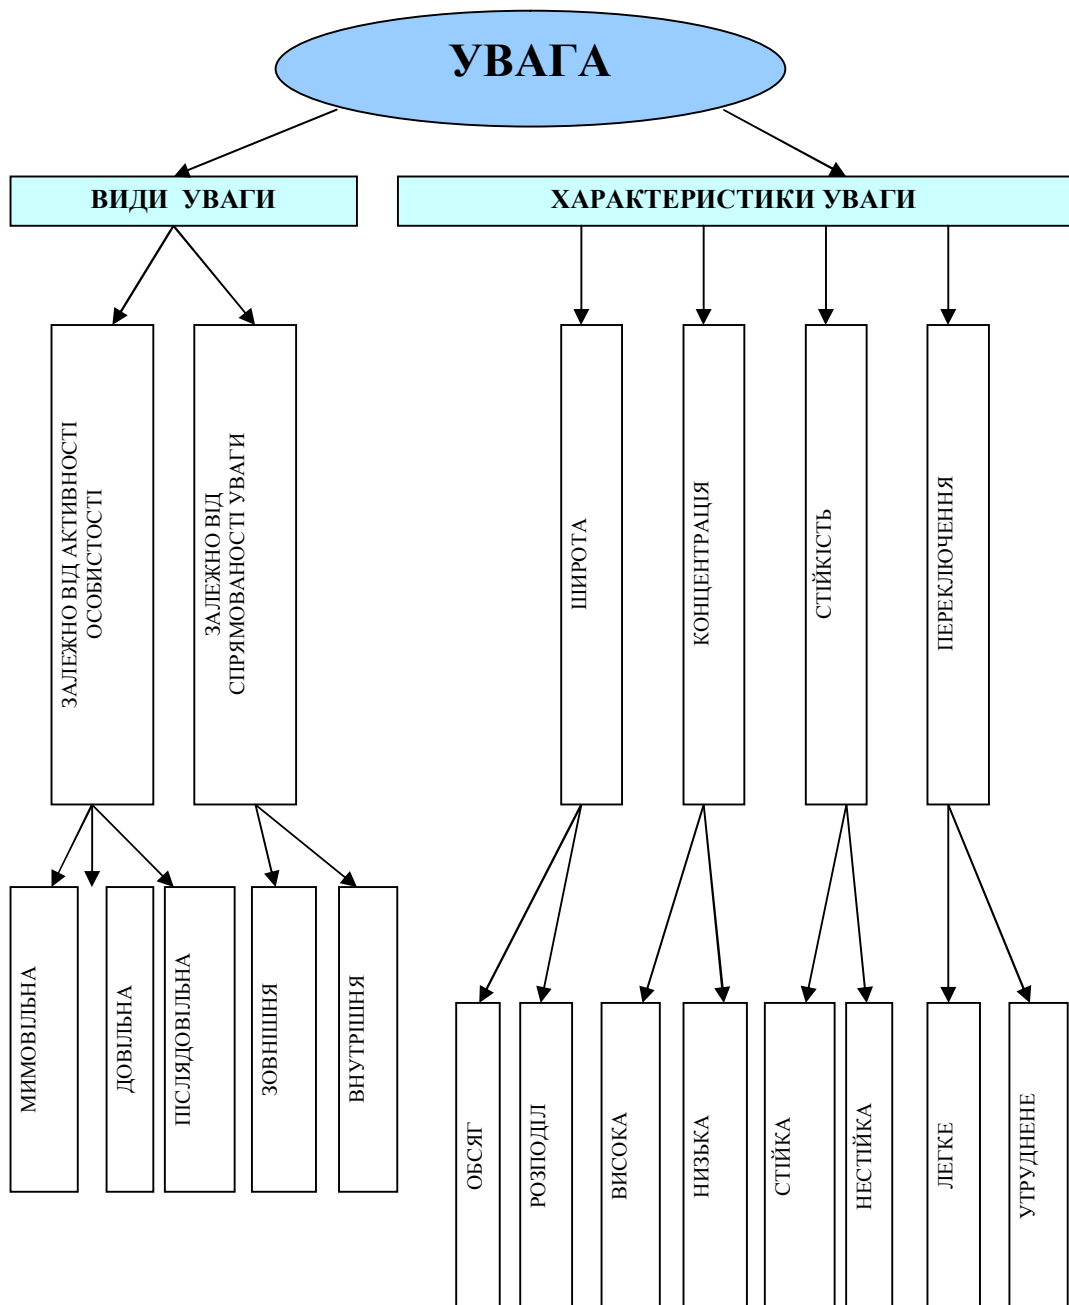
УВАГА

ВИДИ УВАГИ

ХАРАКТЕРИСТИКИ УВАГИ

ЗАЛЕЖНО ВІД АКТИВНОСТІ ОСОБИСТОСТІ

ЗАЛЕЖНО ВІД СПРЯМОВАНОСТІ УВАГИ

ШИРОТА

КОНЦЕНТРАЦІЯ

СТІЙКІСТЬ

ПЕРЕКЛЮЧЕННЯ

МИМОВІЛЬНА

ДОВІЛЬНА

ПІСЛЯДОВІЛЬНА

ЗОВНІШНЯ

ВНУТРІШНЯ

ОБСЯГ

РОЗПОДІЛ

ВИСОКА

НИЗЬКА

СТІЙКА

НЕСТІЙКА

ЛЕГКЕ

УТРУДНЕНЕ